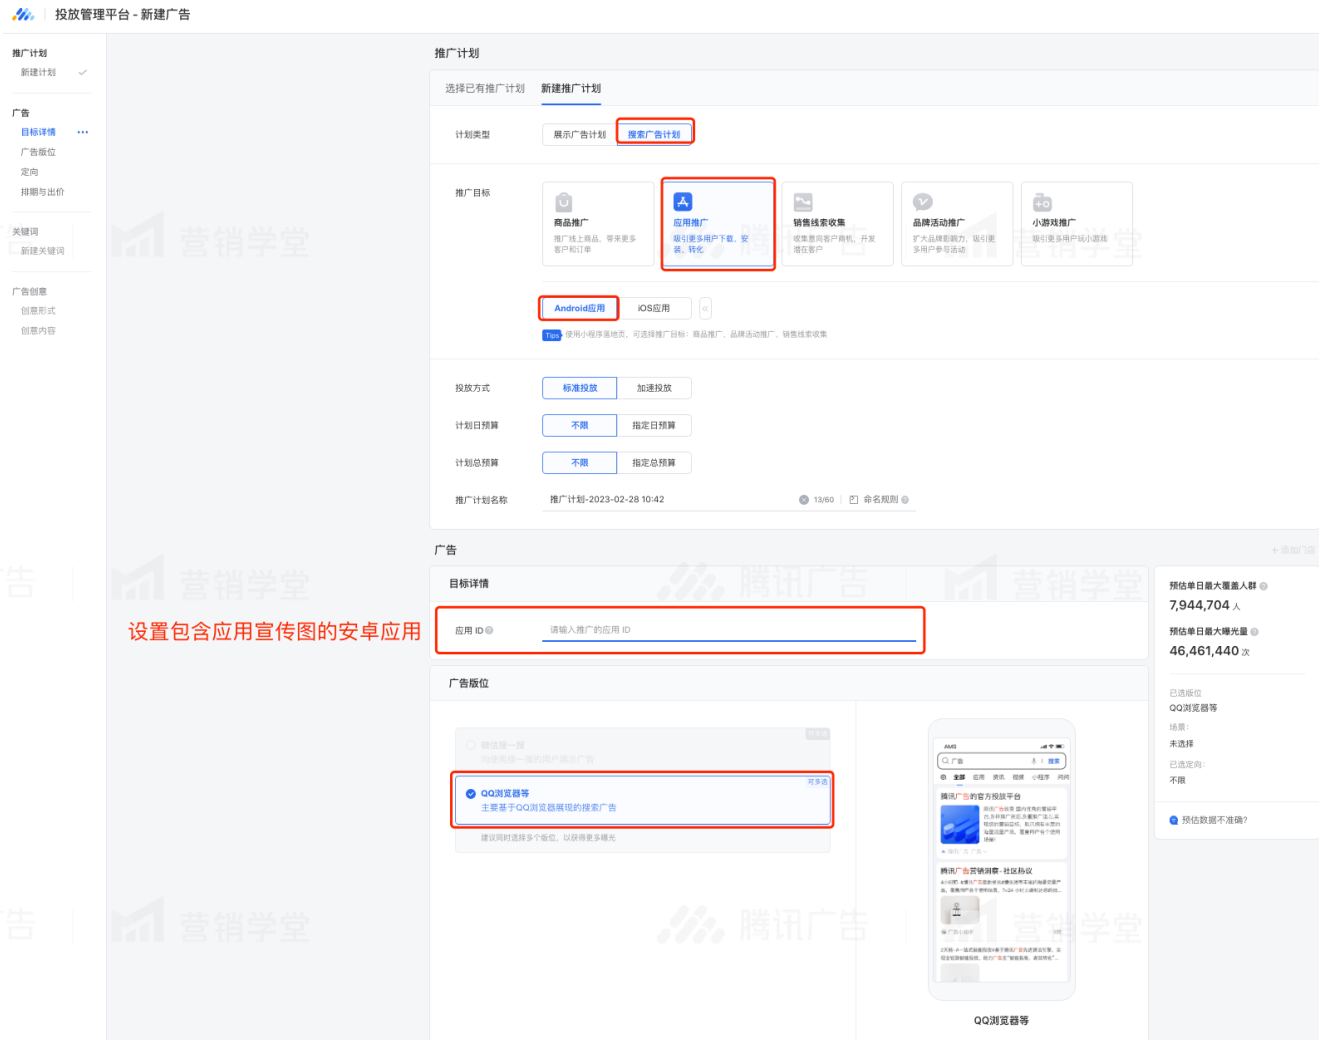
投放管理平台 - 新建广告

推广计划
新建计划

广告
目标详情
广告版位
定向
排期与出价

关键词
新建关键词

广告创意
创意形式
创意内容

推广计划

选择已有推广计划　新建推广计划

计划类型　展示广告计划　搜索广告计划

推广目标

商品推广
推广线上商品，带来更多客户和订单

应用推广
吸引更多用户下载、安装、转化

销售线索收集
收集意向客户商机，开发潜在客户

品牌活动推广
扩大品牌影响力，吸引更多用户参与活动

小游戏推广
吸引更多用户玩小游戏

Android应用　iOS应用

Tips 使用小程序落地页，可选择推广目标：商品推广、品牌活动推广、销售线索收集

投放方式　标准投放　加速投放

计划日预算　不限　指定日预算

计划总预算　不限　指定总预算

推广计划名称　推广计划-2023-02-28 10:42　13/60　命名规则

广告

+ 添加广告

目标详情

设置包含应用宣传图的安卓应用

应用 ID　请输入推广的应用 ID

预估单日最大覆盖人群
7,944,704 人

预估单日最大曝光量
46,461,440 次

广告版位

微信第一屏
为使用第一屏的用户展示广告

QQ浏览器等
主要基于QQ浏览器展现的搜索广告

可多选

建议同时选择多个版位，以获得更多曝光

QQ浏览器等

已选版位
QQ浏览器等
场景：
未选择
已选定向：
不限

预估数据不准确？

营销学堂　腾讯广告